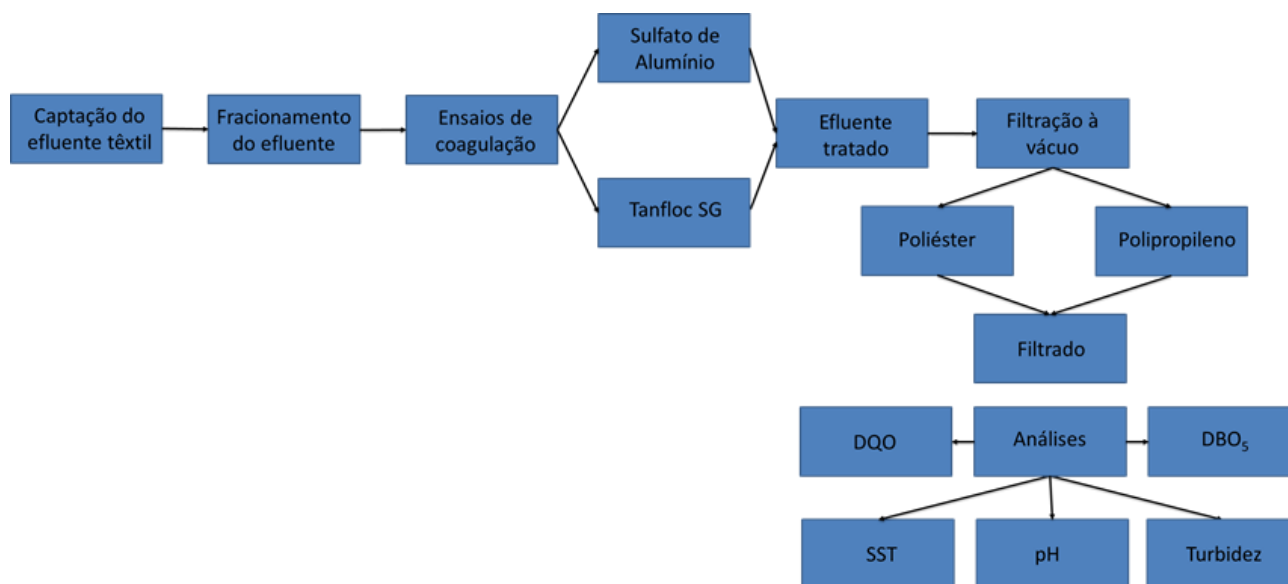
Captação do efluente têxtil

Fracionamento do efluente

Ensaios de coagulação

Sulfato de Alumínio

Tanfloc SG

Efluente tratado

Filtração à vácuo

Poliéster

Polipropileno

Filtrado

DQO

Análises

$DBO_5$

SST

pH

Turbidez